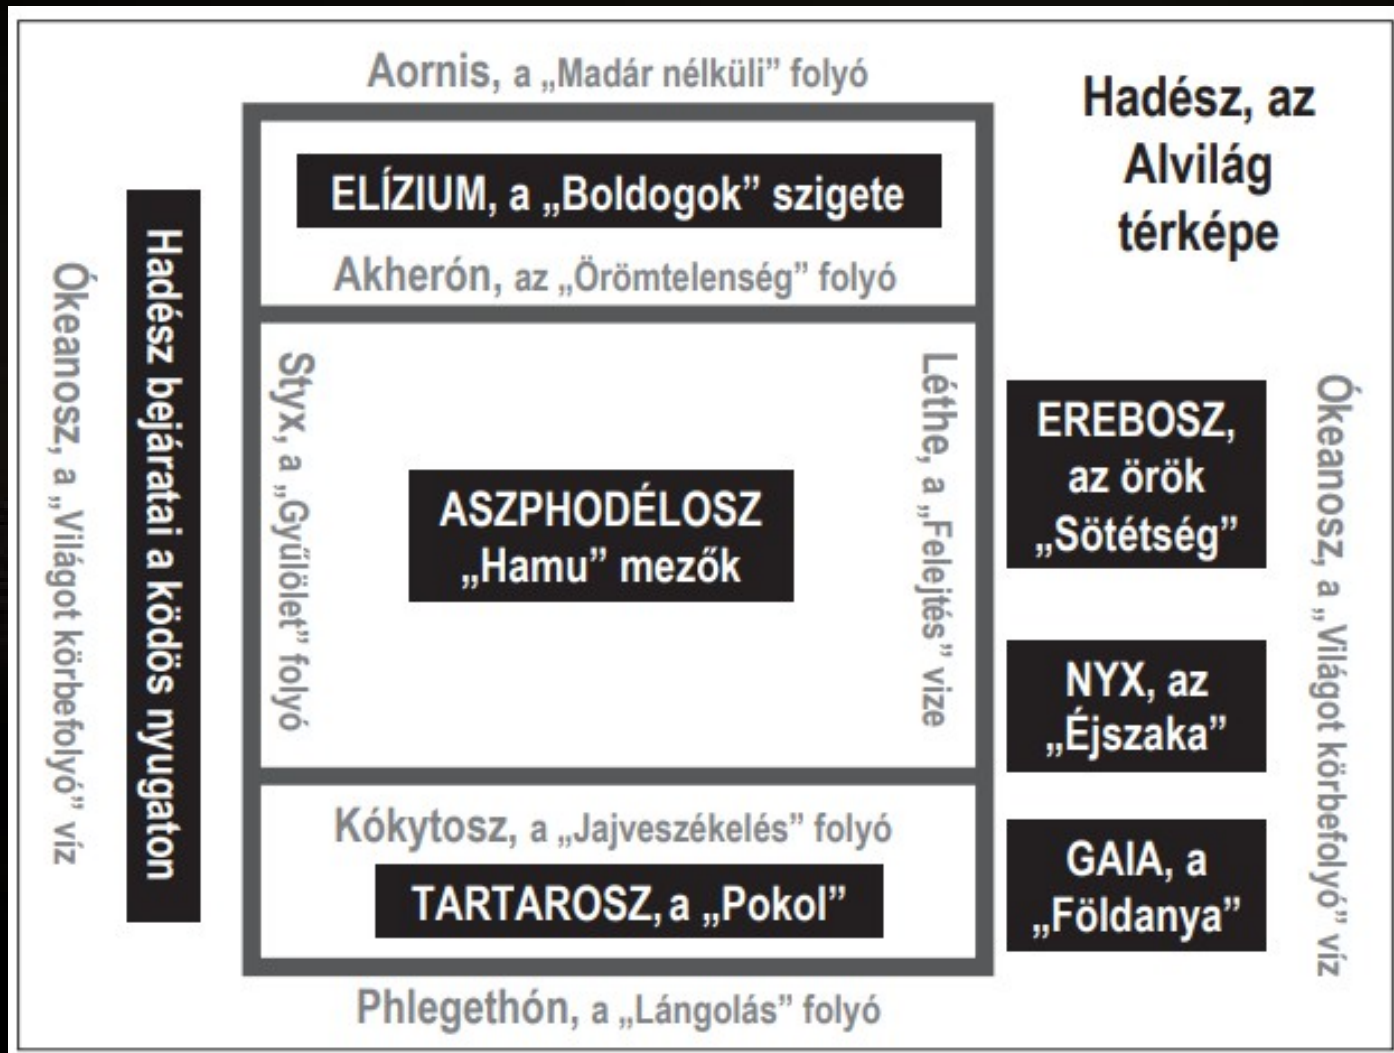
Aornis, a „Madár nélküli” folyó

Hadész, az Alvilág térképe

ELÍZIUM, a „Boldogok” szigete

Akherón, az „Örömtelenség” folyó

Ókeanosz, a „Világot körbefolyó” víz

Hadész bejáratai a ködös nyugaton

Styx, a „Gyűlölet” folyó

ASZPHODÉLOSZ „Hamu” mezők

Léthe, a „Felejtés” vize

EREBOSZ, az örök „Sötétség”

NYX, az „Éjszaka”

GAIA, a „Földanya”

Ókeanosz, a „Világot körbefolyó” víz

Kókytosz, a „Jajveszékelés” folyó

TARTAROSZ, a „Pokol”

Phlegethón, a „Lángolás” folyó